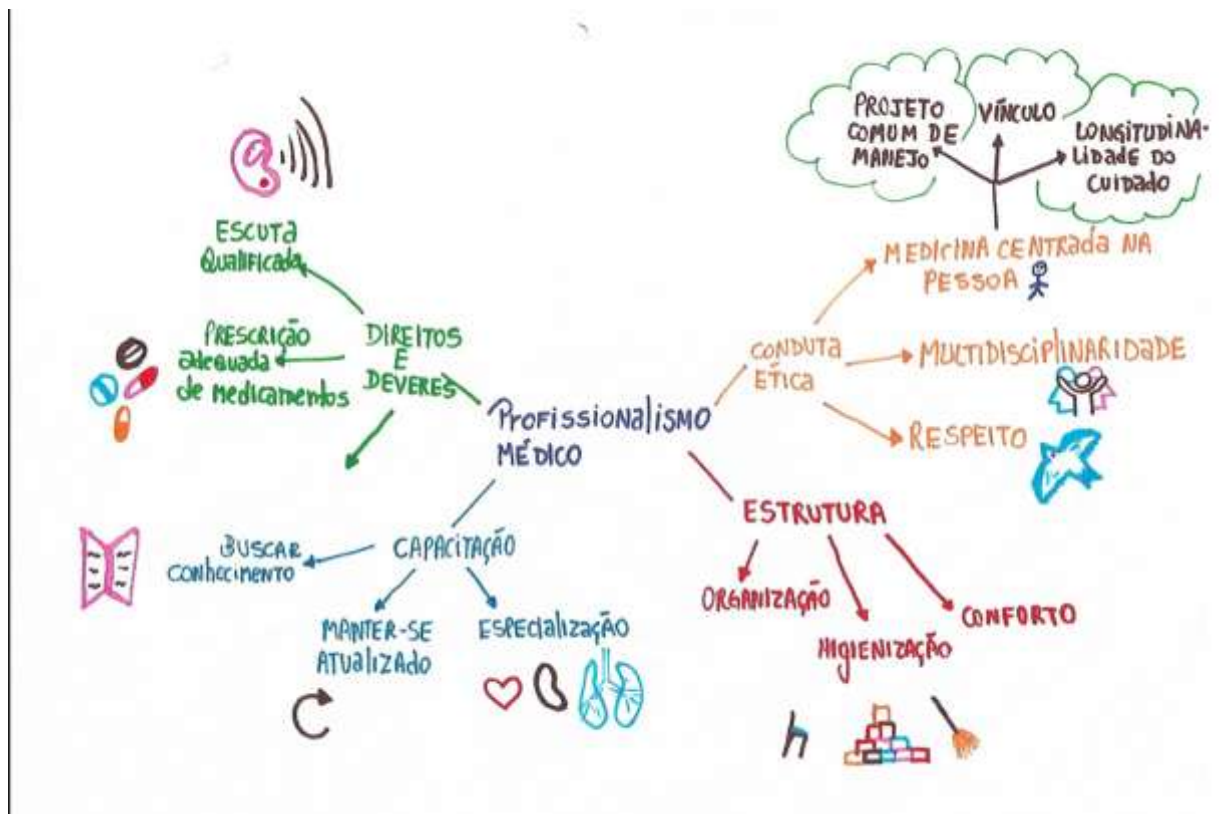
PROJETO COMUM DE MANEJO

VÍNCULO

LONGITUDINALIDADE DO CUIDADO

ESCUTA Qualificada

MEDICINA CENTRADA NA PESSOA

PRESCRIÇÃO adequada de medicamentos

DIREITOS E DEVERES

CONDUTA ÉTICA

MULTIDISCIPLINARIDADE

PROFISSIONALISMO MÉDICO

RESPEITO

ESTRUTURA

BUSCAR CONHECIMENTO

CAPACITAÇÃO

ORGANIZAÇÃO

CONFORTO

MANTER-SE ATUALIZADO

ESPECIALIZAÇÃO

HIGIENIZAÇÃO